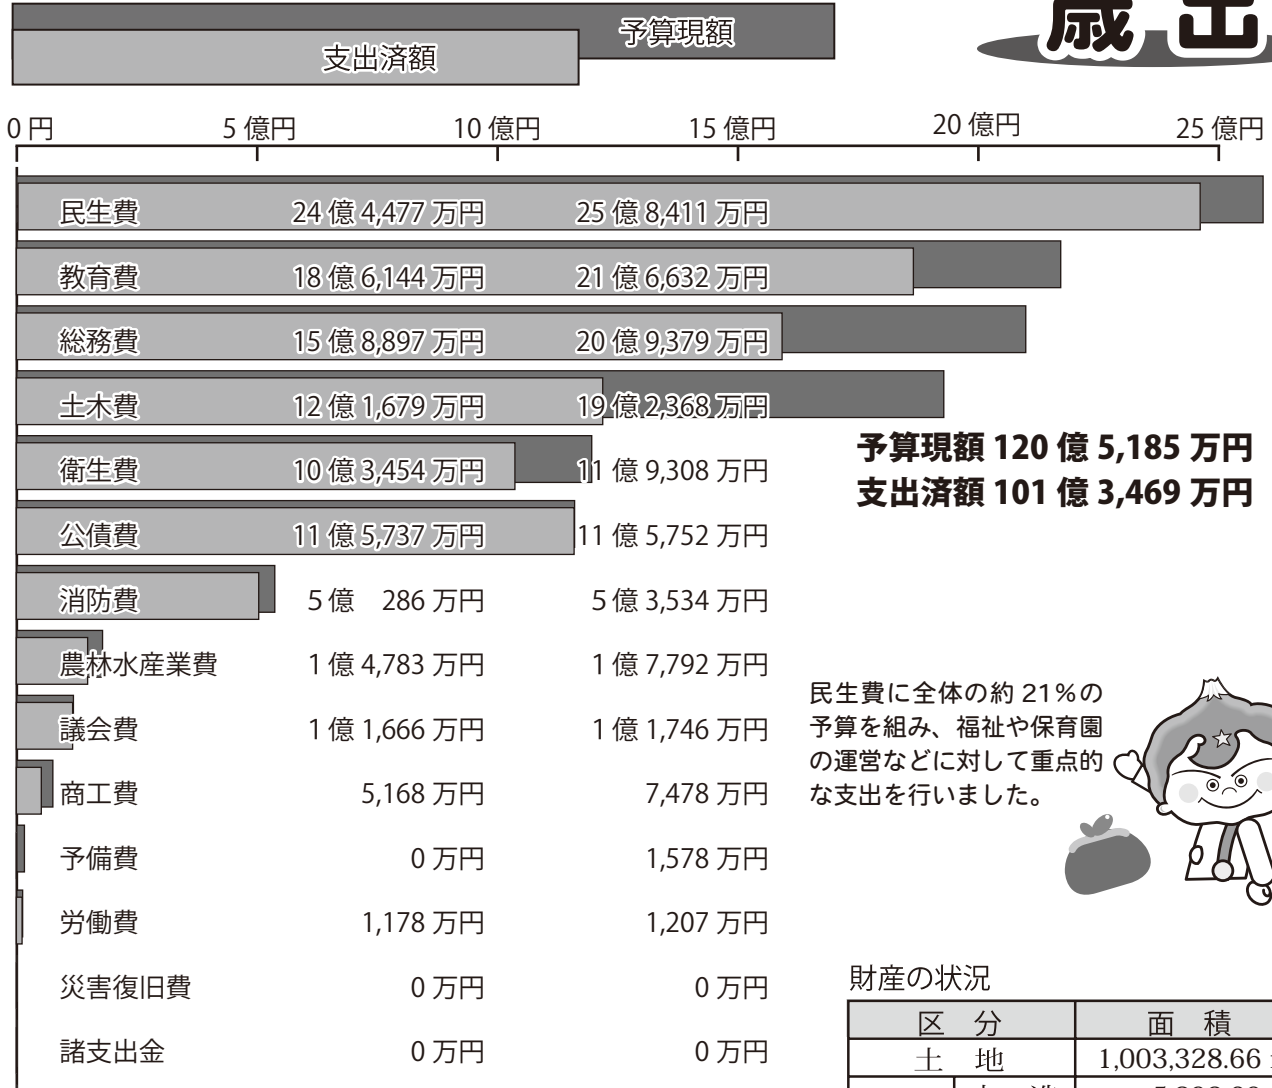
予算現額
支出済額

歳出

0 円　5 億円　10 億円　15 億円　20 億円　25 億円

民生費　24 億 4,477 万円　25 億 8,411 万円
教育費　18 億 6,144 万円　21 億 6,632 万円
総務費　15 億 8,897 万円　20 億 9,379 万円
土木費　12 億 1,679 万円　19 億 2,368 万円
衛生費　10 億 3,454 万円　11 億 9,308 万円
公債費　11 億 5,737 万円　11 億 5,752 万円
消防費　5 億　286 万円　5 億 3,534 万円
農林水産業費　1 億 4,783 万円　1 億 7,792 万円
議会費　1 億 1,666 万円　1 億 1,746 万円
商工費　5,168 万円　7,478 万円
予備費　0 万円　1,578 万円
労働費　1,178 万円　1,207 万円
災害復旧費　0 万円　0 万円
諸支出金　0 万円　0 万円

予算現額 120 億 5,185 万円
支出済額 101 億 3,469 万円

民生費に全体の約 21%の予算を組み、福祉や保育園の運営などに対して重点的な支出を行いました。

財産の状況

| 区　分 | 面　積 |
|---|---|
| 土　地 | 1,003,328.66 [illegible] |
| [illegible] | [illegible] |